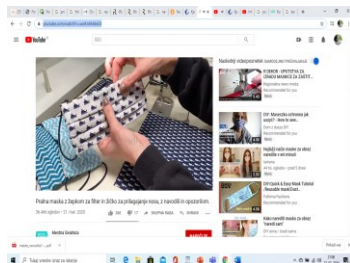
YouTube

Naslednji videoposnetek

Praška maska z žepkom za filter in žičko za prilagajanje nosu, z navodili in opozorilom.

DIY Maseczka ochronna jak uszyć? - krok po kroku

Kako naredit masko za obraz

DIY Quick & Easy Mask Tutorial

Kako narediti masko za obraz

Tukaj vnesite iskalni niz